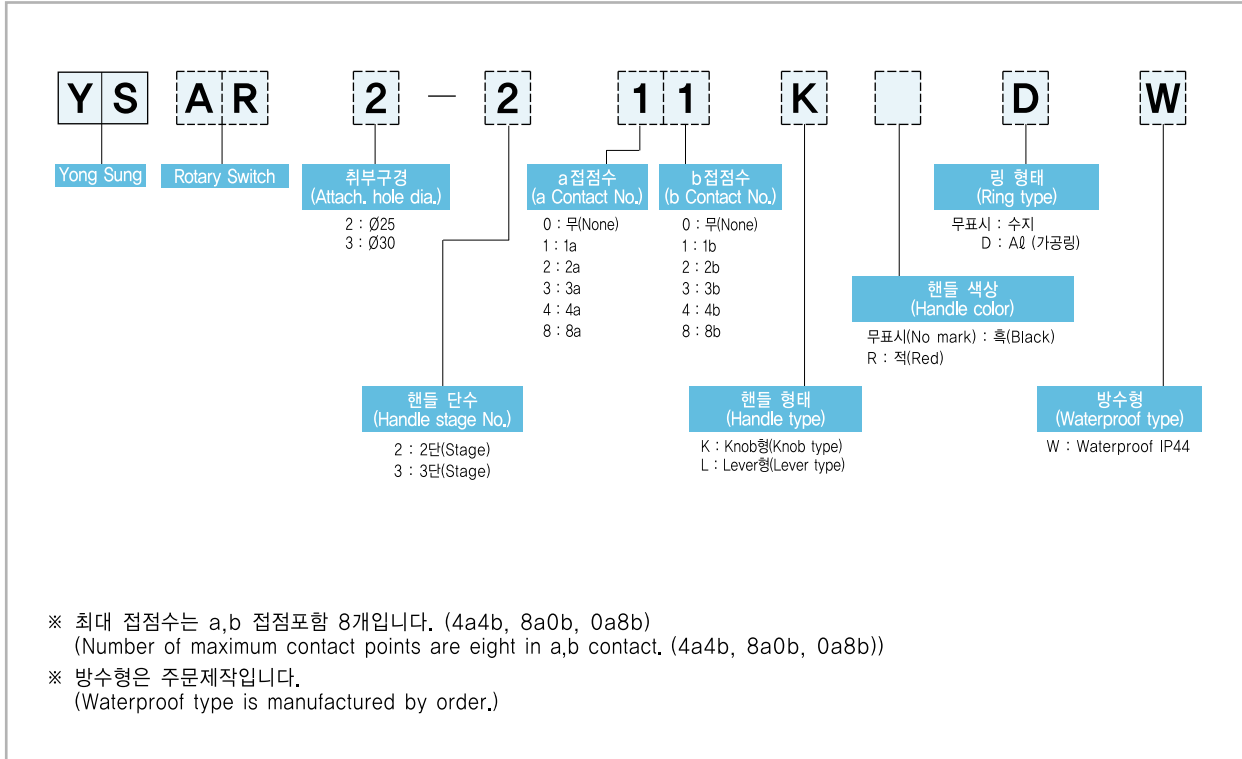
Y S A R 2 — 2 1 1 K D W

Yong Sung

Rotary Switch

취부구경
(Attach. hole dia.)
2 : Ø25
3 : Ø30

핸들 단수
(Handle stage No.)
2 : 2단(Stage)
3 : 3단(Stage)

a접점수
(a Contact No.)
0 : 무(None)
1 : 1a
2 : 2a
3 : 3a
4 : 4a
8 : 8a

b접점수
(b Contact No.)
0 : 무(None)
1 : 1b
2 : 2b
3 : 3b
4 : 4b
8 : 8b

핸들 형태
(Handle type)
K : Knob형(Knob type)
L : Lever형(Lever type)

핸들 색상
(Handle color)
무표시(No mark) : 흑(Black)
R : 적(Red)

링 형태
(Ring type)
무표시 : 수지
D : Aℓ (가공링)

방수형
(Waterproof type)
W : Waterproof IP44

※ 최대 접점수는 a,b 접점포함 8개입니다. (4a4b, 8a0b, 0a8b)
(Number of maximum contact points are eight in a,b contact. (4a4b, 8a0b, 0a8b))
※ 방수형은 주문제작입니다.
(Waterproof type is manufactured by order.)